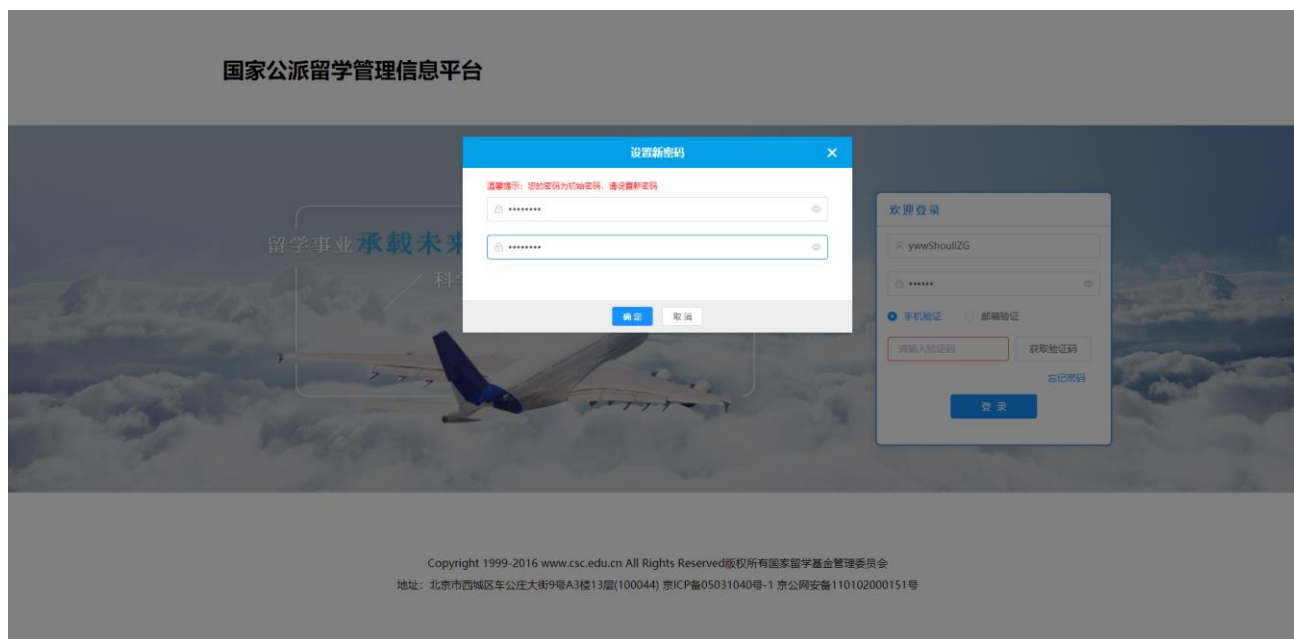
国家公派留学管理信息平台

设置新密码

×

温馨提示：您的密码为初始密码，请设置新密码

••••••••

••••••••

确定

取消

留学事业承载未来

科

欢迎登录

ywwShoulZG

••••••

手机验证

邮箱验证

请输入验证码

获取验证码

忘记密码

登录

Copyright 1999-2016 www.csc.edu.cn All Rights Reserved版权所有国家留学基金管理委员会

地址：北京市西城区车公庄大街9号A3楼13层(100044) 京ICP备05031040号-1 京公网安备110102000151号